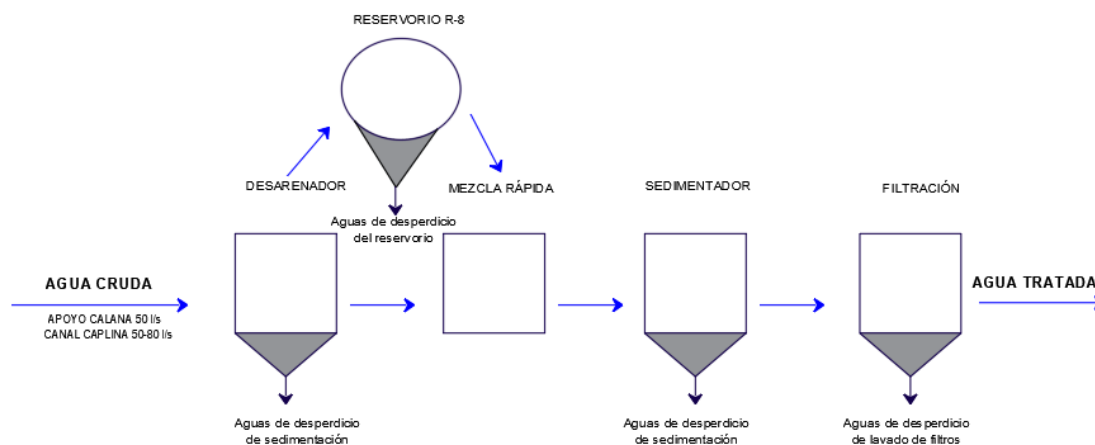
RESERVORIO R-8

DESARENADOR

Aguas de desperdicio del reservorio

MEZCLA RÁPIDA

SEDIMENTADOR

FILTRACIÓN

AGUA CRUDA

APOYO CALANA 50 l/s
CANAL CAPLINA 50-80 l/s

AGUA TRATADA

Aguas de desperdicio de sedimentación

Aguas de desperdicio de sedimentación

Aguas de desperdicio de lavado de filtros